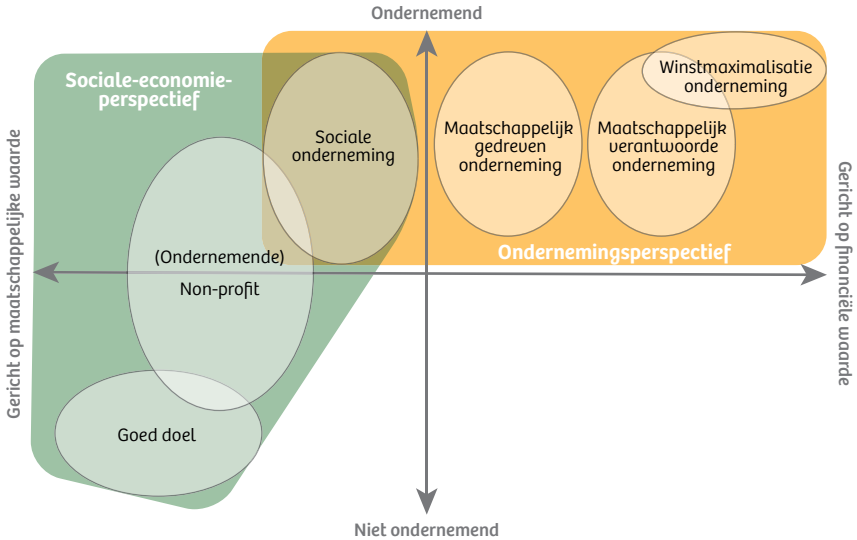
Ondernemend

Sociale-economie-perspectief

Gericht op maatschappelijke waarde

Sociale onderneming

Maatschappelijk gedreven onderneming

Maatschappelijk verantwoorde onderneming

Winstmaximalisatie onderneming

Gericht op financiële waarde

Ondernemingsperspectief

(Ondernemende)

Non-profit

Goed doel

Niet ondernemend